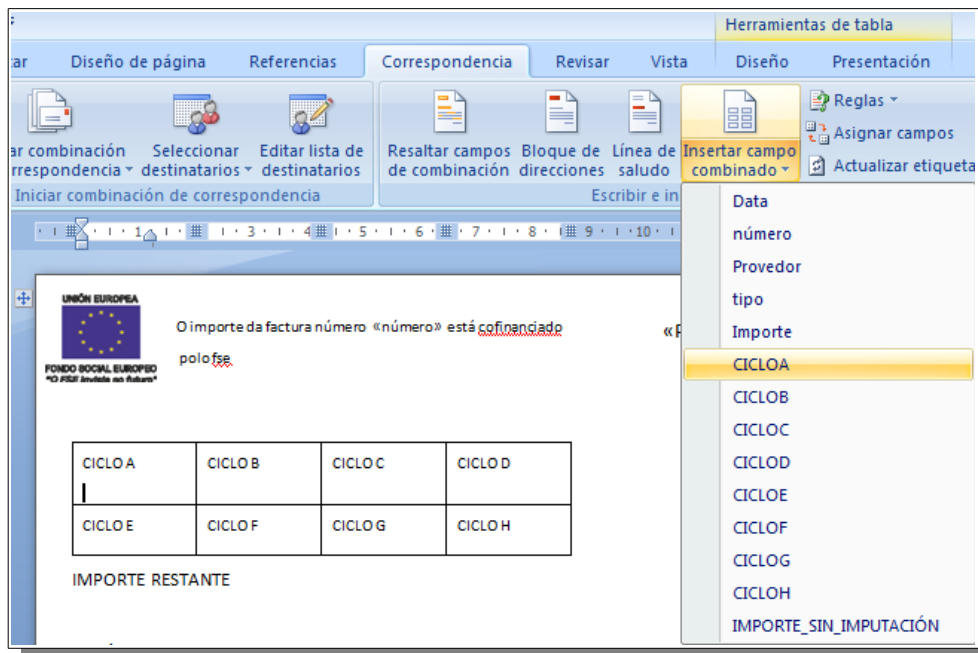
Herramientas de tabla

ar | Diseño de página | Referencias | Correspondencia | Revisar | Vista | Diseño | Presentación

ar combinación rrespondencia ▾
Seleccionar destinatarios ▾
Editar lista de destinatarios
Iniciar combinación de correspondencia

Resaltar campos de combinación
Bloque de direcciones
Línea de saludo
Insertar campo combinado ▾
Escribir e in

Reglas ▾
Asignar campos
Actualizar etiqueta

Data
número
Provedor
tipo
Importe
CICLOA
CICLOB
CICLOC
CICLOD
CICLOE
CICLOF
CICLOG
CICLOH
IMPORTE_SIN_IMPUTACIÓN

UNIÓN EUROPEA
FONDO SOCIAL EUROPEO
"O FSE inviste no futuro"

O importe da factura número «número» está cofinanciado polo fse

«P

| CICLO A | CICLO B | CICLO C | CICLO D |
|---|---|---|---|
| CICLO E | CICLO F | CICLO G | CICLO H |

IMPORTE RESTANTE